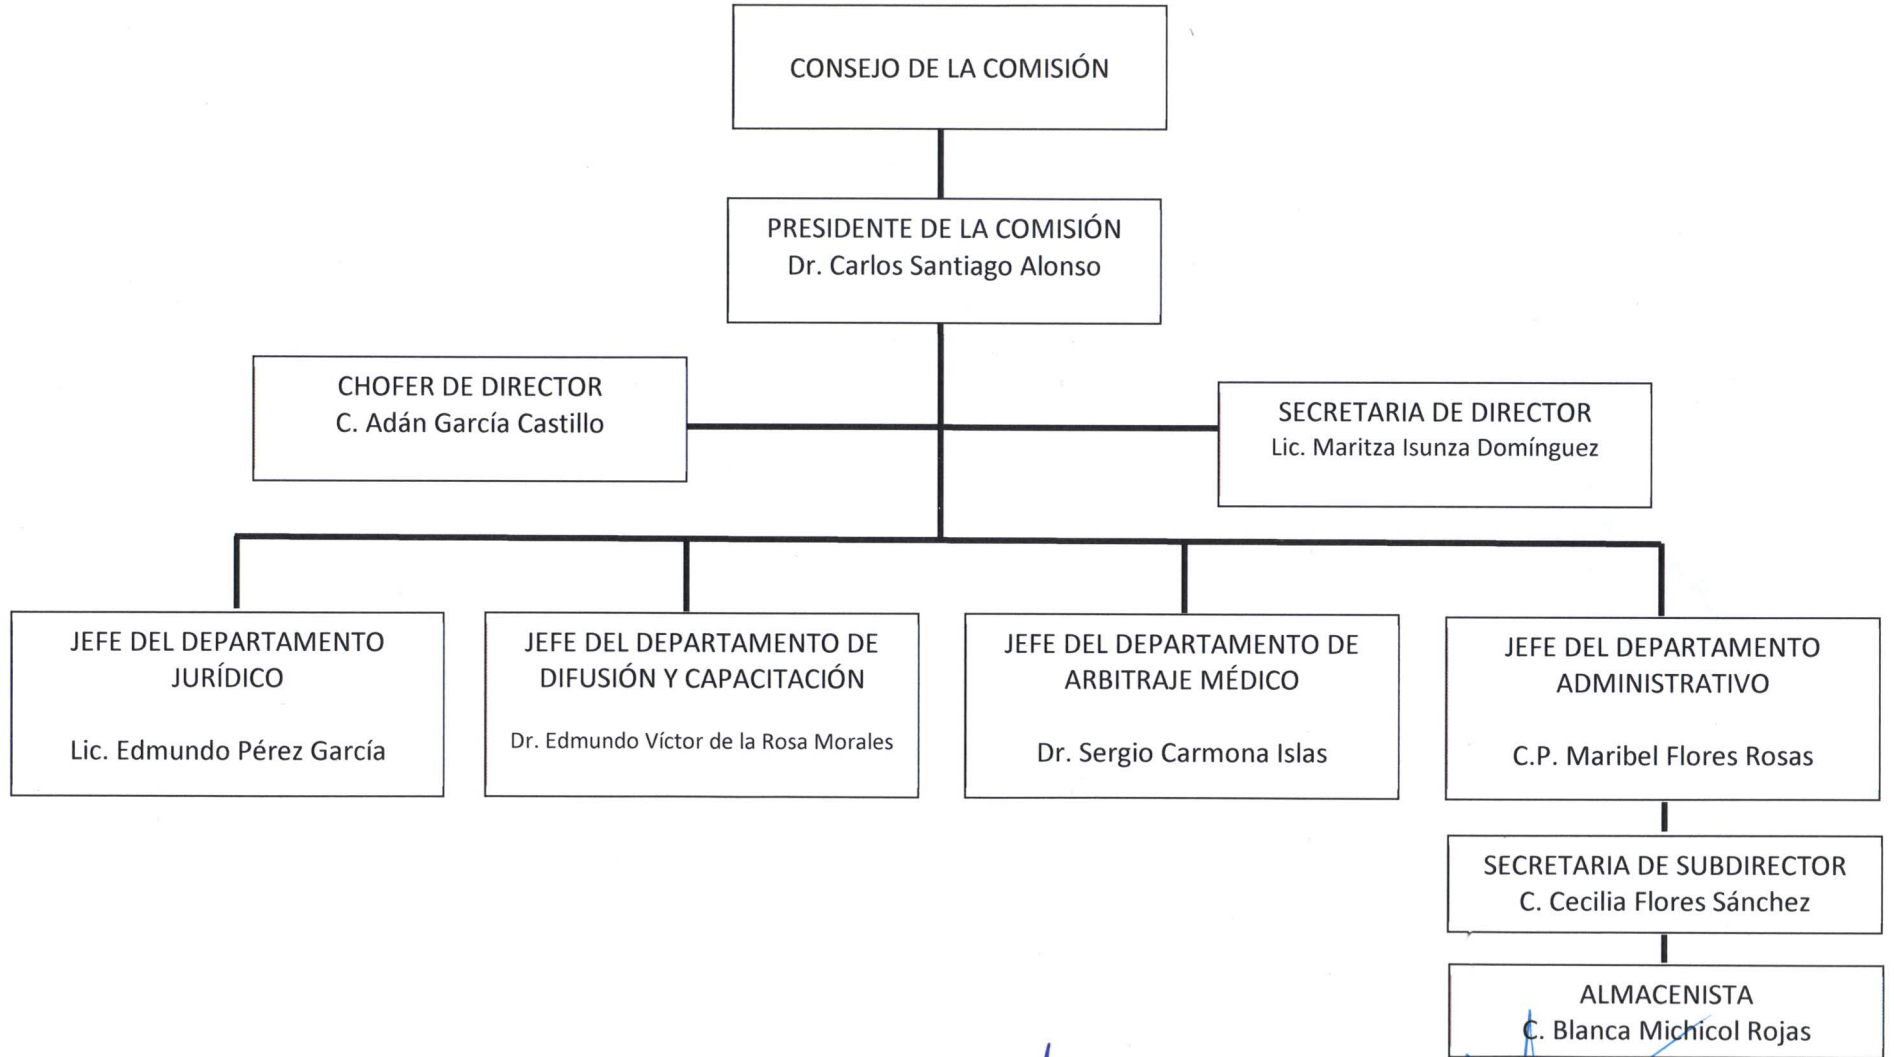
CONSEJO DE LA COMISIÓN

PRESIDENTE DE LA COMISIÓN
Dr. Carlos Santiago Alonso

CHOFER DE DIRECTOR
C. Adán García Castillo

SECRETARIA DE DIRECTOR
Lic. Maritza Isunza Domínguez

JEFE DEL DEPARTAMENTO JURÍDICO

Lic. Edmundo Pérez García

JEFE DEL DEPARTAMENTO DE DIFUSIÓN Y CAPACITACIÓN

Dr. Edmundo Víctor de la Rosa Morales

JEFE DEL DEPARTAMENTO DE ARBITRAJE MÉDICO

Dr. Sergio Carmona Islas

JEFE DEL DEPARTAMENTO ADMINISTRATIVO

C.P. Maribel Flores Rosas

SECRETARIA DE SUBDIRECTOR
C. Cecilia Flores Sánchez

ALMACENISTA
C. Blanca Michicol Rojas